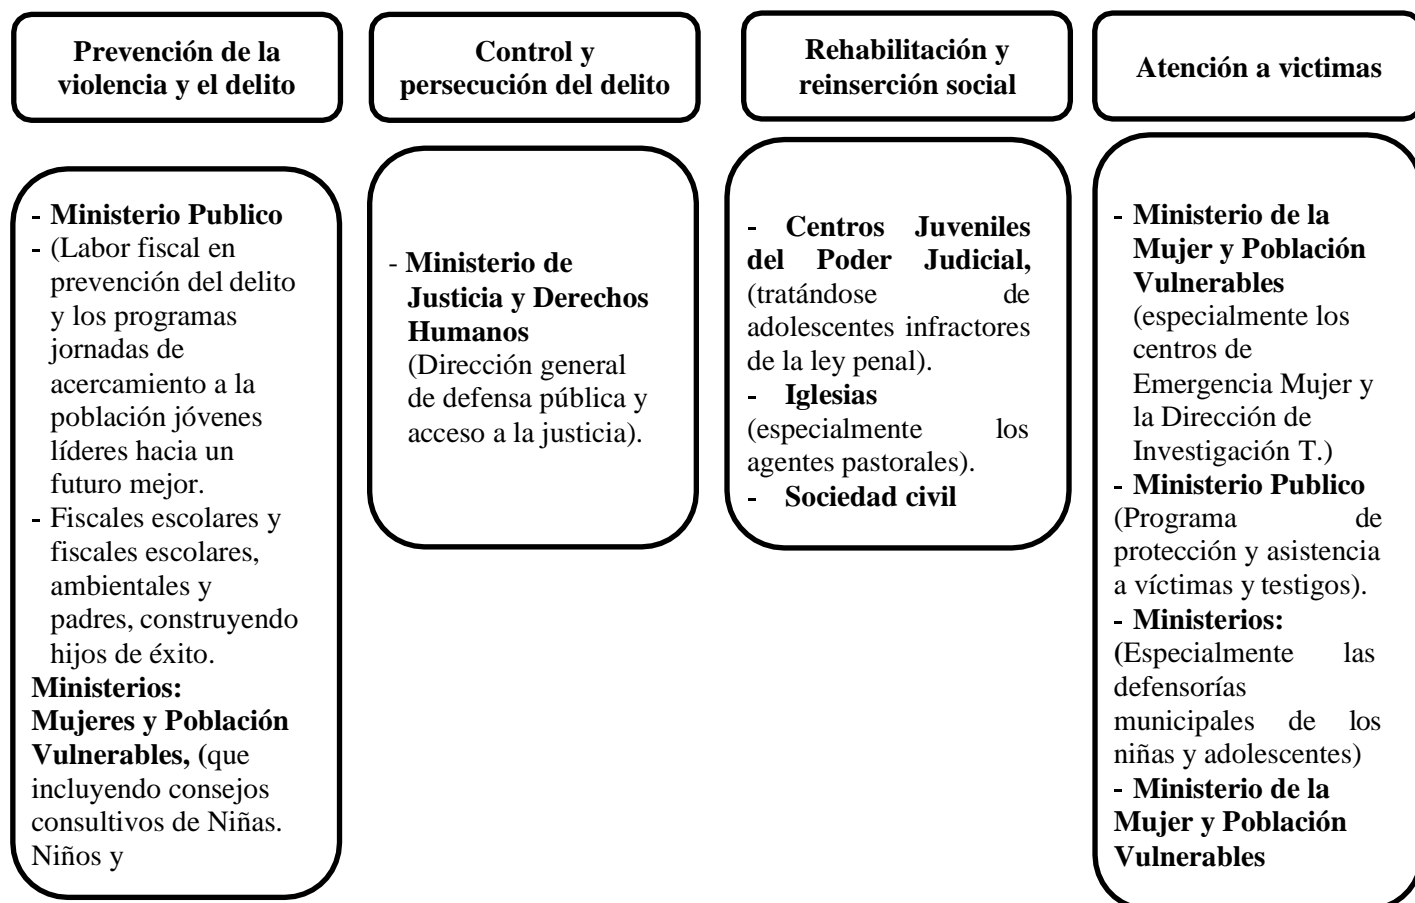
Prevención de la violencia y el delito

Control y persecución del delito

Rehabilitación y reinserción social

Atención a victimas

- Ministerio Publico
- (Labor fiscal en prevención del delito y los programas jornadas de acercamiento a la población jóvenes líderes hacia un futuro mejor.
- Fiscales escolares y fiscales escolares, ambientales y padres, construyendo hijos de éxito.
Ministerios: Mujeres y Población Vulnerables, (que incluyendo consejos consultivos de Niñas. Niños y

- Ministerio de Justicia y Derechos Humanos (Dirección general de defensa pública y acceso a la justicia).

- Centros Juveniles del Poder Judicial, (tratándose de adolescentes infractores de la ley penal).
- Iglesias (especialmente los agentes pastorales).
- Sociedad civil

- Ministerio de la Mujer y Población Vulnerables (especialmente los centros de Emergencia Mujer y la Dirección de Investigación T.)
- Ministerio Publico (Programa de protección y asistencia a víctimas y testigos).
- Ministerios: (Especialmente las defensorías municipales de los niñas y adolescentes)
- Ministerio de la Mujer y Población Vulnerables